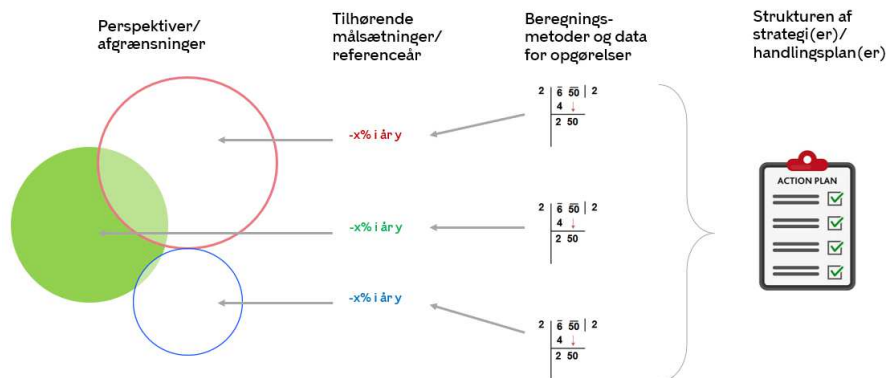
Perspektiver/ afgrænsninger

Tilhørende målsætninger/ referenceår

Beregnings-metoder og data for opgørelser

Strukturen af strategi(er)/ handlingsplan(er)

-x% i år y

-x% i år y

-x% i år y

2 | 6 50 | 2
4
2 50

2 | 6 50 | 2
4
2 50

2 | 6 50 | 2
4
2 50

ACTION PLAN